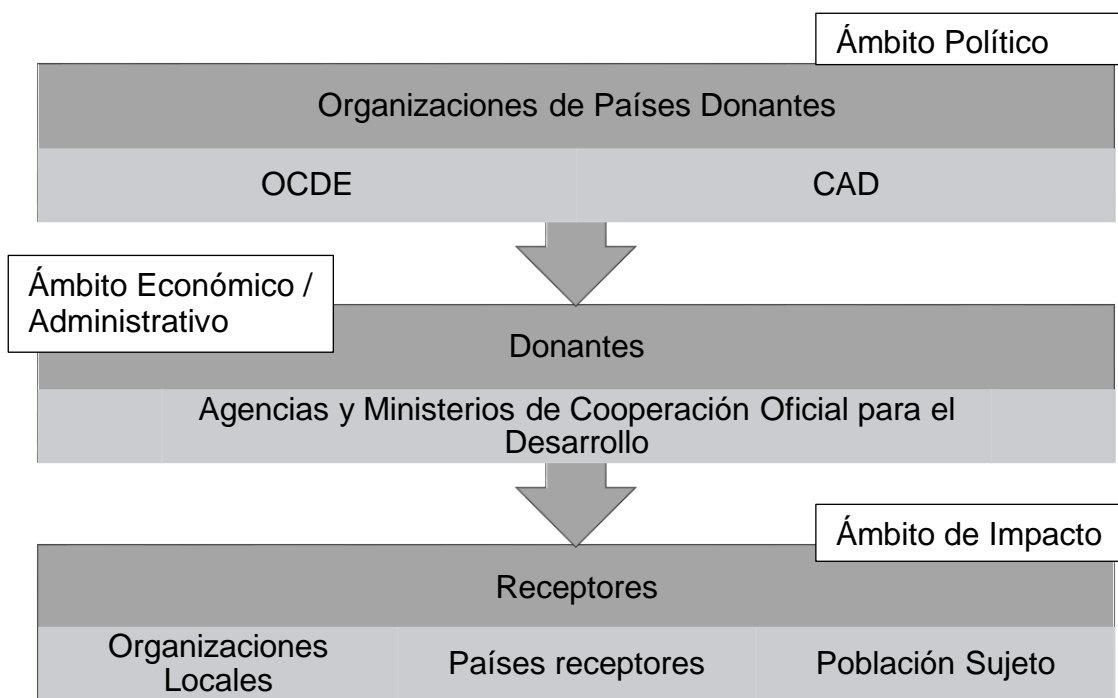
Ámbito Político

Organizaciones de Países Donantes

OCDE

CAD

Ámbito Económico / Administrativo

Donantes

Agencias y Ministerios de Cooperación Oficial para el Desarrollo

Ámbito de Impacto

Receptores

Organizaciones Locales

Países receptores

Población Sujeto